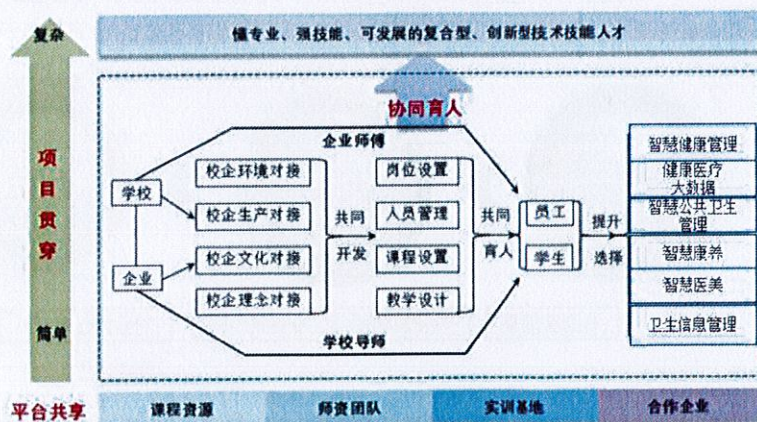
复杂

懂专业、强技能、可发展的复合型、创新型技术技能人才

协同育人

项目贯穿

简单

企业师傅

学校

企业

校企环境对接

校企生产对接

校企文化对接

校企理念对接

共同开发

岗位设置

人员管理

课程设置

教学设计

共同育人

员工

学生

提升

选择

智慧健康管理

健康医疗大数据

智慧公共卫生管理

智慧康养

智慧医美

卫生信息管理

学校导师

平台共享

课程资源

师资团队

实训基地

合作企业